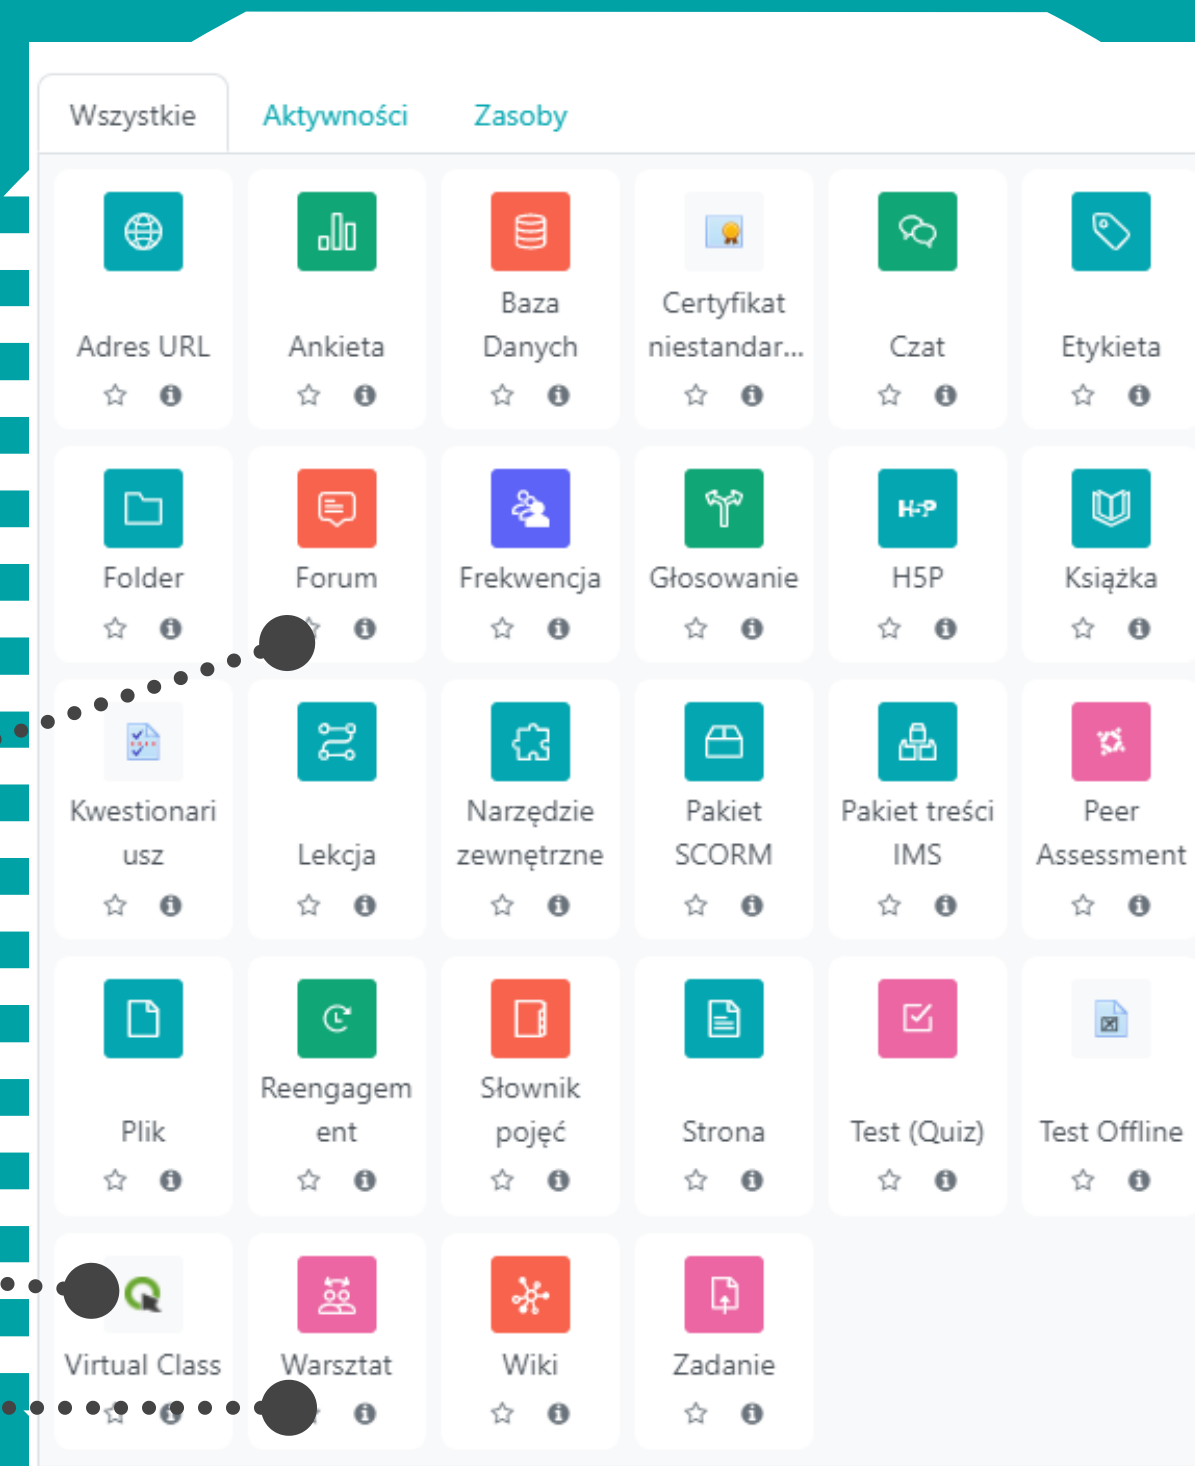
Wszystkie Aktywności Zasoby

Adres URL

Ankieta

Baza Danych

Certyfikat niestandar...

Czat

Etykieta

Folder

Forum

Frekwencja

Głosowanie

H5P

Książka

Kwestionariusz

Lekcja

Narzędzie zewnętrzne

Pakiet SCORM

Pakiet treści IMS

Peer Assessment

Plik

Reengagement

Słownik pojęć

Strona

Test (Quiz)

Test Offline

Virtual Class

Warsztat

Wiki

Zadanie